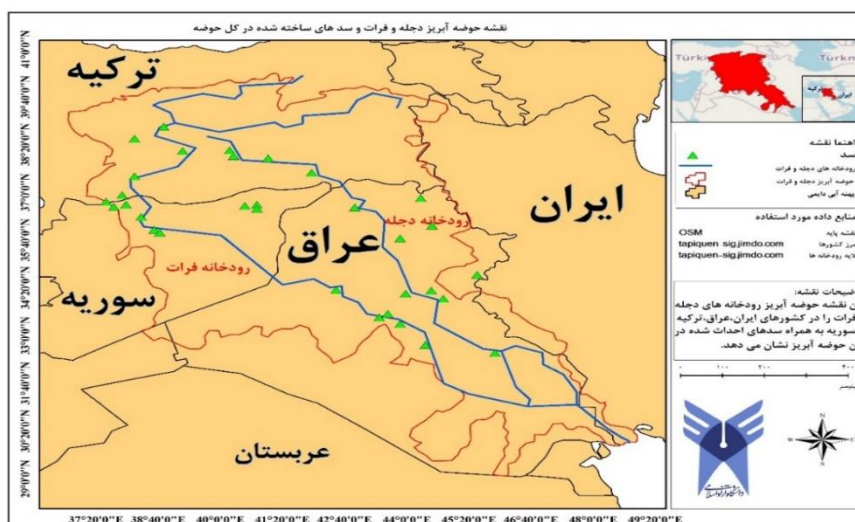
نقشه حوضه آبریز دجله و فرات و سد های ساخته شده در کل حوضه

ترکیه
ایران
عراق
سوریه
عربستان
رودخانه دجله
رودخانه فرات

Türk
Türkm

راهنما نقشه
سد
رودخانه های دجله و فرات
حوضه آبریز دجله و فرات
پهنه آبی مایعی

منابع داده مورد استفاده
نقشه پایه OSM
مرز کشورها tapiquen-sig.jimdo.com
لایه رودخانه ها tapiquen-sig.jimdo.com

توضیحات نقشه:
این نقشه حوضه آبریز رودخانه های دجله و فرات را در کشورهای ایران،عراق،ترکیه و سوریه به همراه سدهای احداث شده در این حوضه آبریز نشان می دهد.

41°0'0"N
40°0'0"N
39°0'0"N
38°0'0"N
37°0'0"N
36°0'0"N
35°0'0"N
34°0'0"N
33°0'0"N
32°0'0"N
31°0'0"N
30°0'0"N
29°0'0"N

37°20'0"E 38°40'0"E 40°0'0"E 41°20'0"E 42°40'0"E 44°0'0"E 45°20'0"E 46°40'0"E 48°0'0"E 49°20'0"E